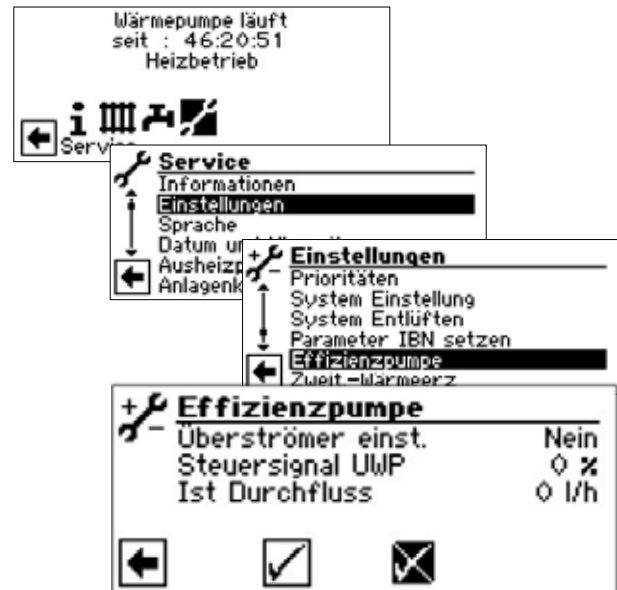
Wärmepumpe läuft
seit : 46:20:51
Heizbetrieb

Servi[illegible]

Service
Informationen
Einstellungen
Sprache
Datum u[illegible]
Ausheizp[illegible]
Anlagenk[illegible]

Einstellungen
Prioritäten
System Einstellung
System Entlüften
Parameter IBN setzen
Effizienzpumpe
Zweit-Wärmeerz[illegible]

Effizienzpumpe
Überströmer einst. Nein
Steuersignal UWP 0 %
Ist Durchfluss 0 l/h